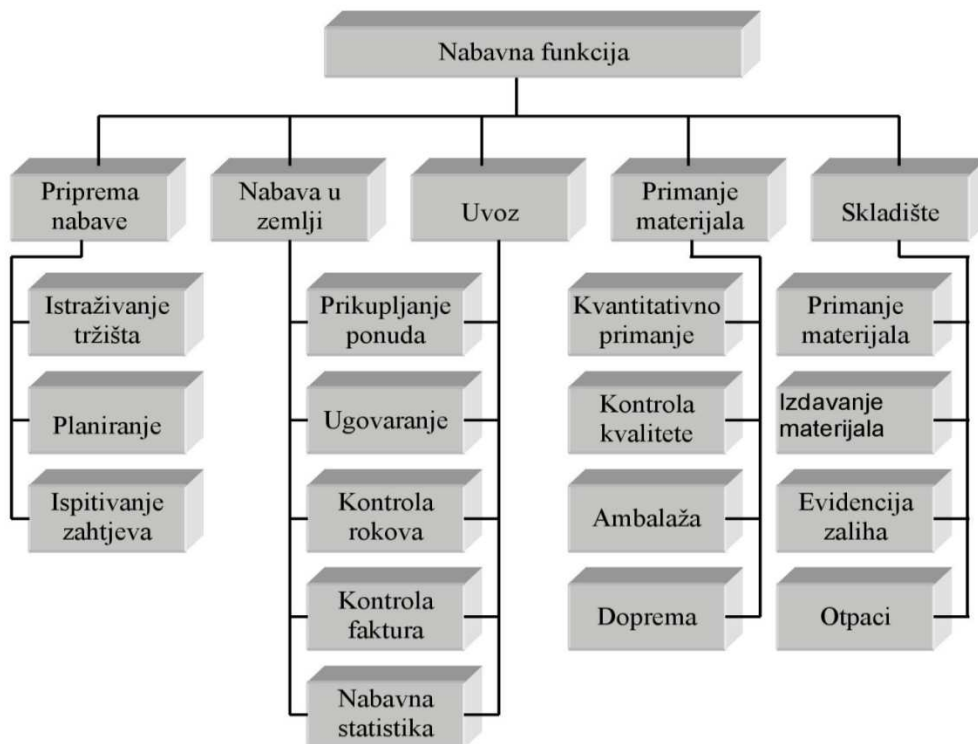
Nabavna funkcija

Priprema nabave

Istraživanje tržišta

Planiranje

Ispitivanje zahtjeva

Nabava u zemlji

Uvoz

Prikupljanje ponuda

Ugovaranje

Kontrola rokova

Kontrola faktura

Nabavna statistika

Primanje materijala

Kvantitativno primanje

Kontrola kvalitete

Ambalaža

Doprema

Skladište

Primanje materijala

Izdavanje materijala

Evidencija zaliha

Otpaci